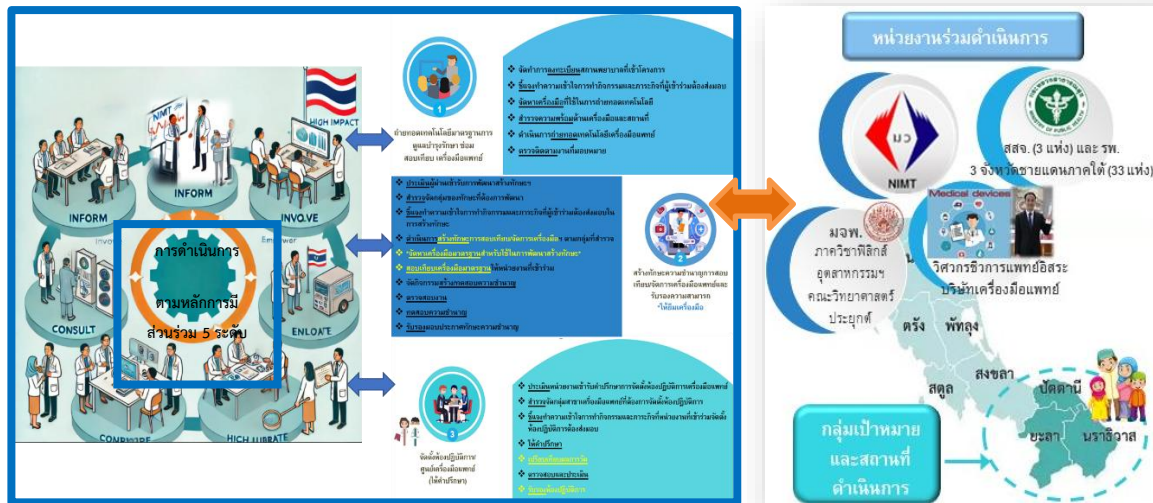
HIGH IMPACT

INFORM

INFORM

INVOLVE

CONSULT

ENLOATE

COMPRIRE

HICH LIBRATE

การดำเนินการ
ตามหลักการมีส่วนร่วม 5 ระดับ

ถ่ายทอดเทคโนโลยีมาตรฐานการดูแลบำรุงรักษา ซ่อม สอบเทียบ เครื่องมือแพทย์

จัดทำการลงทะเบียนสถานพยาบาลที่เข้าโครงการ
ชี้แจงทำความเข้าใจการทำกิจกรรมและภารกิจที่ผู้เข้าร่วมต้องส่งมอบ
จัดหาเครื่องมือที่ใช้ในการถ่ายทอดเทคโนโลยี
สำรวจความพร้อมด้านเครื่องมือและสถานที่
ดำเนินการถ่ายทอดเทคโนโลยีเครื่องมือแพทย์
ตรวจติดตามงานที่มอบหมาย

ประเมินพื้นฐานสำหรับการพัฒนาสร้างทักษะฯ
สำรวจจัดกลุ่มของทักษะที่ต้องการพัฒนา
ชี้แจงทำความเข้าใจการทำกิจกรรมและภารกิจที่ผู้เข้าร่วมต้องส่งมอบในการสร้างทักษะ
ดำเนินการสร้างทักษะการสอบเทียบเครื่องมือ 9 ตามกลุ่มที่สำรวจ
จัดหาเครื่องมือมาตรฐานสำหรับใช้ในการพัฒนาสร้างทักษะ
สอบเทียบเครื่องมือมาตรฐานให้หน่วยงานที่เข้าร่วม
จัดกิจกรรมสร้างการสอบความชำนาญ
ตรวจสอบงาน
ทดสอบความชำนาญ
รับรองและประกาศทักษะความชำนาญ

สร้างทักษะความชำนาญการสอบเทียบเครื่องมือแพทย์และรับรองความสามารถ
*ใช้ชุดเครื่องมือ

ประเมินหน่วยงานเข้าร่วมทำบริการการจัดตั้งห้องปฏิบัติการเครื่องมือแพทย์
สำรวจจัดกลุ่มสาขาเครื่องมือแพทย์ที่ต้องการจัดตั้งห้องปฏิบัติการ
ชี้แจงทำความเข้าใจการทำกิจกรรมและภารกิจที่หน่วยงานที่เข้าร่วมต้องส่งมอบ
ให้คำปรึกษา
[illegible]
ตรวจสอบและประเมิน
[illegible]

จัดตั้งห้องปฏิบัติการศูนย์เครื่องมือแพทย์ (ให้คำปรึกษา)

หน่วยงานร่วมดำเนินการ

NIMT

สสจ. (3 แห่ง) และ รพ. 3 จังหวัดชายแดนภาคใต้ (33 แห่ง)

Medical devices

มอพ.
ภาควิชาฟิสิกส์อุตสาหกรรมฯ คณะวิทยาศาสตร์ประยุกต์

วิศวกรชีวการแพทย์อิสระ บริษัทเครื่องมือแพทย์

ตรัง
พัทลุง
สงขลา
สตูล
ปัตตานี
ยะลา
นราธิวาส

กลุ่มเป้าหมาย
และสถานที่
ดำเนินการ